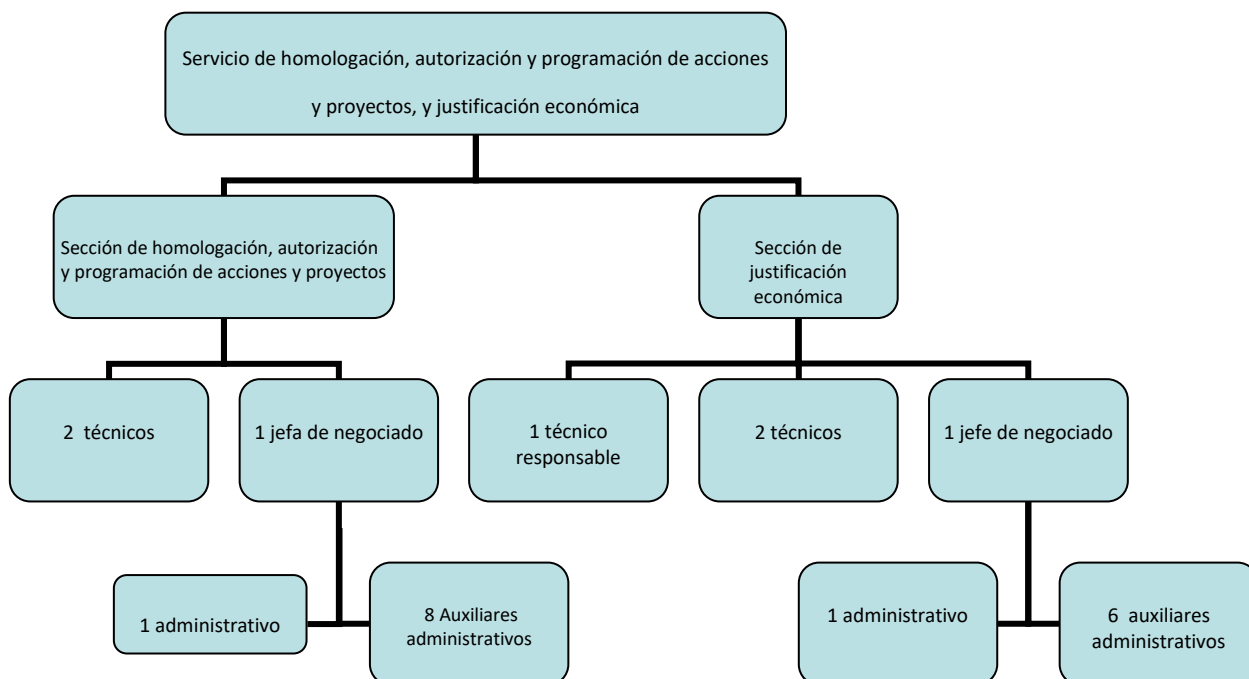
Servicio de homologación, autorización y programación de acciones y proyectos, y justificación económica

Sección de homologación, autorización y programación de acciones y proyectos

Sección de justificación económica

2 técnicos

1 jefa de negociado

1 técnico responsable

2 técnicos

1 jefe de negociado

1 administrativo

8 Auxiliares administrativos

1 administrativo

6 auxiliares administrativos